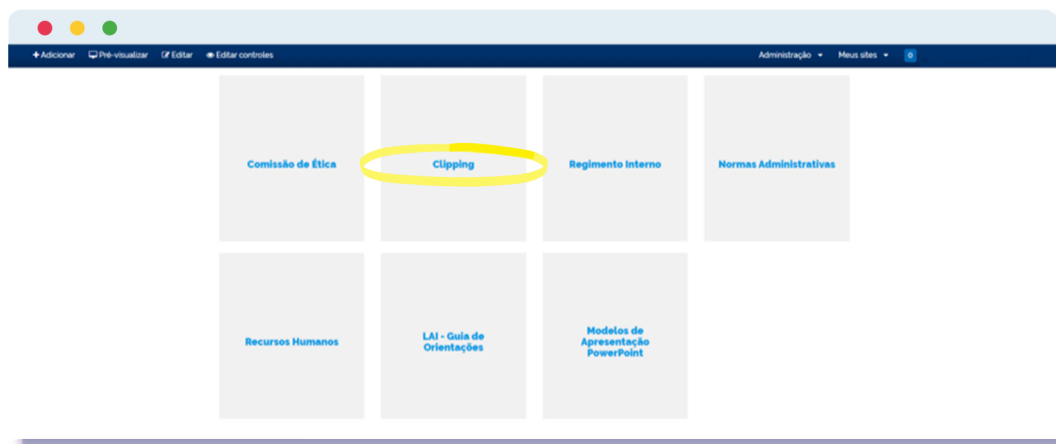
+ Adicionar  Pré-visualizar  Editar  Editar controles  Administração ▾  Meus sites ▾  0

Comissão de Ética

Clipping

Regimento Interno

Normas Administrativas

Recursos Humanos

LAI - Guia de Orientações

Modelos de Apresentação PowerPoint